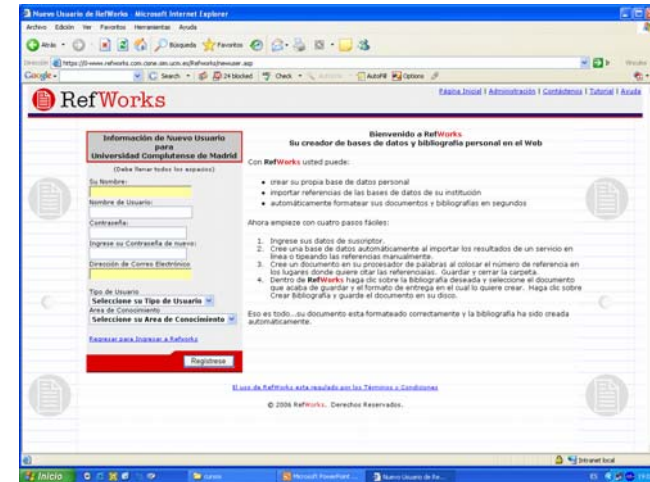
Nuevo Usuario de RefWorks - Microsoft Internet Explorer

Archivo Edición Ver Favoritos Herramientas Ayuda

Atrás Búsqueda Favoritos

Dirección https://0-www.refworks.com.cisne.sim.ucm.es/Refworks/newuser.asp

Ir Vínculos

Google Search 24 blocked Check AutoFill Options

RefWorks

Página Inicial | Administración | Contáctenos | Tutorial | Ayuda

Información de Nuevo Usuario para Universidad Complutense de Madrid

(Debe llenar todos los espacios)

Su Nombre:

Nombre de Usuario:

Contraseña:

Ingrese su Contraseña de nuevo:

Dirección de Correo Electrónico

Tipo de Usuario

Seleccione su Tipo de Usuario

Area de Conocimiento

Seleccione su Area de Conocimiento

Regresar para Ingresar a Refworks

Regístrese

Bienvenido a RefWorks
Su creador de bases de datos y bibliografía personal en el Web

Con RefWorks usted puede:

• crear su propia base de datos personal
• importar referencias de las bases de datos de su institución
• automáticamente formatear sus documentos y bibliografías en segundos

Ahora empiece con cuatro pasos fáciles:

1. Ingrese sus datos de suscriptor.
2. Cree una base de datos automáticamente al importar los resultados de un servicio en línea o tipeando las referencias manualmente.
3. Cree un documento en su procesador de palabras al colocar el número de referencia en los lugares donde quiere citar las referenciaas. Guardar y cerrar la carpeta.
4. Dentro de RefWorks haga clic sobre la bibliografía deseada y seleccione el documento que acaba de guardar y el formato de entrega en el cual lo quiere crear. Haga clic sobre Crear Bibliografía y guarde el documento en su disco.

Eso es todo...su documento esta formateado correctamente y la bibliografía ha sido creada automáticamente.

El uso de RefWorks esta regulado por los Términos y Condiciones

© 2006 RefWorks. Derechos Reservados.

Intranet local

Inicio cursos Microsoft PowerPoint ... Nuevo Usuario de Re...